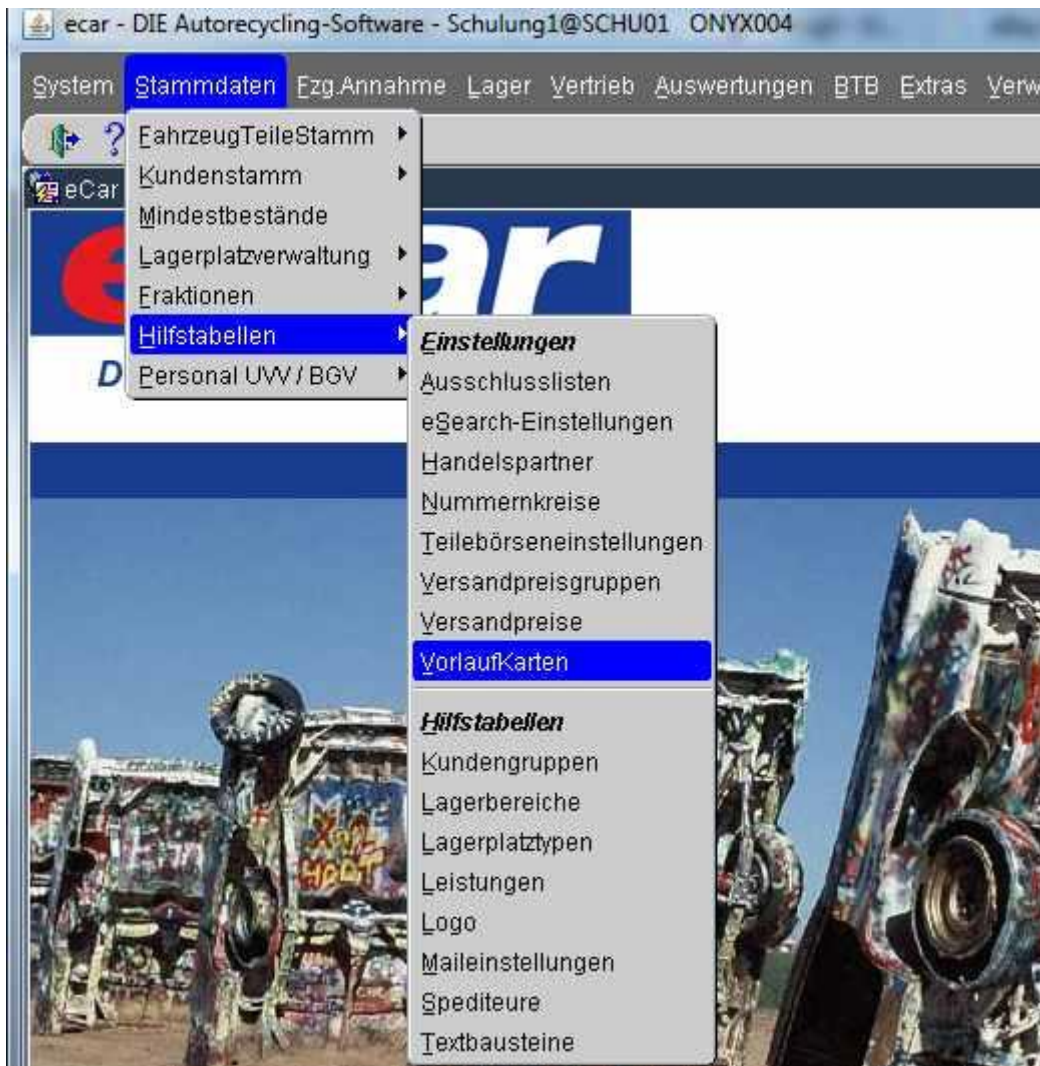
ecar - DIE Autorecycling-Software - Schulung1@SCHU01 ONYX004

System Stammdaten Fzg.Annahme Lager Vertrieb Auswertungen BTB Extras Verw

eCar

FahrzeugTeileStamm
Kundenstamm
Mindestbestände
Lagerplatzverwaltung
Fraktionen
Hilfstabellen
Personal UVV / BGV

Einstellungen
Ausschlusslisten
eSearch-Einstellungen
Handelspartner
Nummernkreise
Teilebörseneinstellungen
Versandpreisgruppen
Versandpreise
VorlaufKarten

Hilfstabellen
Kundengruppen
Lagerbereiche
Lagerplatztypen
Leistungen
Logo
Maileinstellungen
Spediteure
Textbausteine